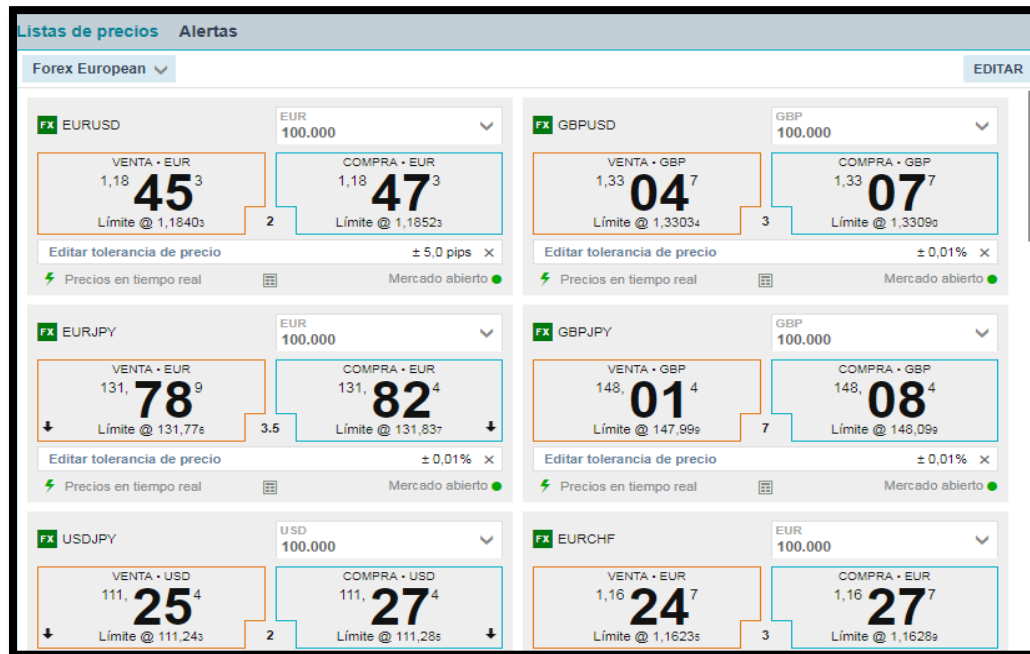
Listas de precios Alertas

Forex European

EDITAR

FX EURUSD
EUR
100.000

VENTA • EUR
1,18 45 3
Límite @ 1,18403

2

COMPRA • EUR
1,18 47 3
Límite @ 1,18523

Editar tolerancia de precio ± 5,0 pips ×
Precios en tiempo real Mercado abierto

FX GBPUSD
GBP
100.000

VENTA • GBP
1,33 04 7
Límite @ 1,33034

3

COMPRA • GBP
1,33 07 7
Límite @ 1,33090

Editar tolerancia de precio ± 0,01% ×
Precios en tiempo real Mercado abierto

FX EURJPY
EUR
100.000

VENTA • EUR
131, 78 9
Límite @ 131,778

3.5

COMPRA • EUR
131, 82 4
Límite @ 131,837

Editar tolerancia de precio ± 0,01% ×
Precios en tiempo real Mercado abierto

FX GBPJPY
GBP
100.000

VENTA • GBP
148, 01 4
Límite @ 147,999

7

COMPRA • GBP
148, 08 4
Límite @ 148,099

Editar tolerancia de precio ± 0,01% ×
Precios en tiempo real Mercado abierto

FX USDJPY
USD
100.000

VENTA • USD
111, 25 4
Límite @ 111,243

2

COMPRA • USD
111, 27 4
Límite @ 111,285

FX EURCHF
EUR
100.000

VENTA • EUR
1,16 24 7
Límite @ 1,16235

3

COMPRA • EUR
1,16 27 7
Límite @ 1,16289